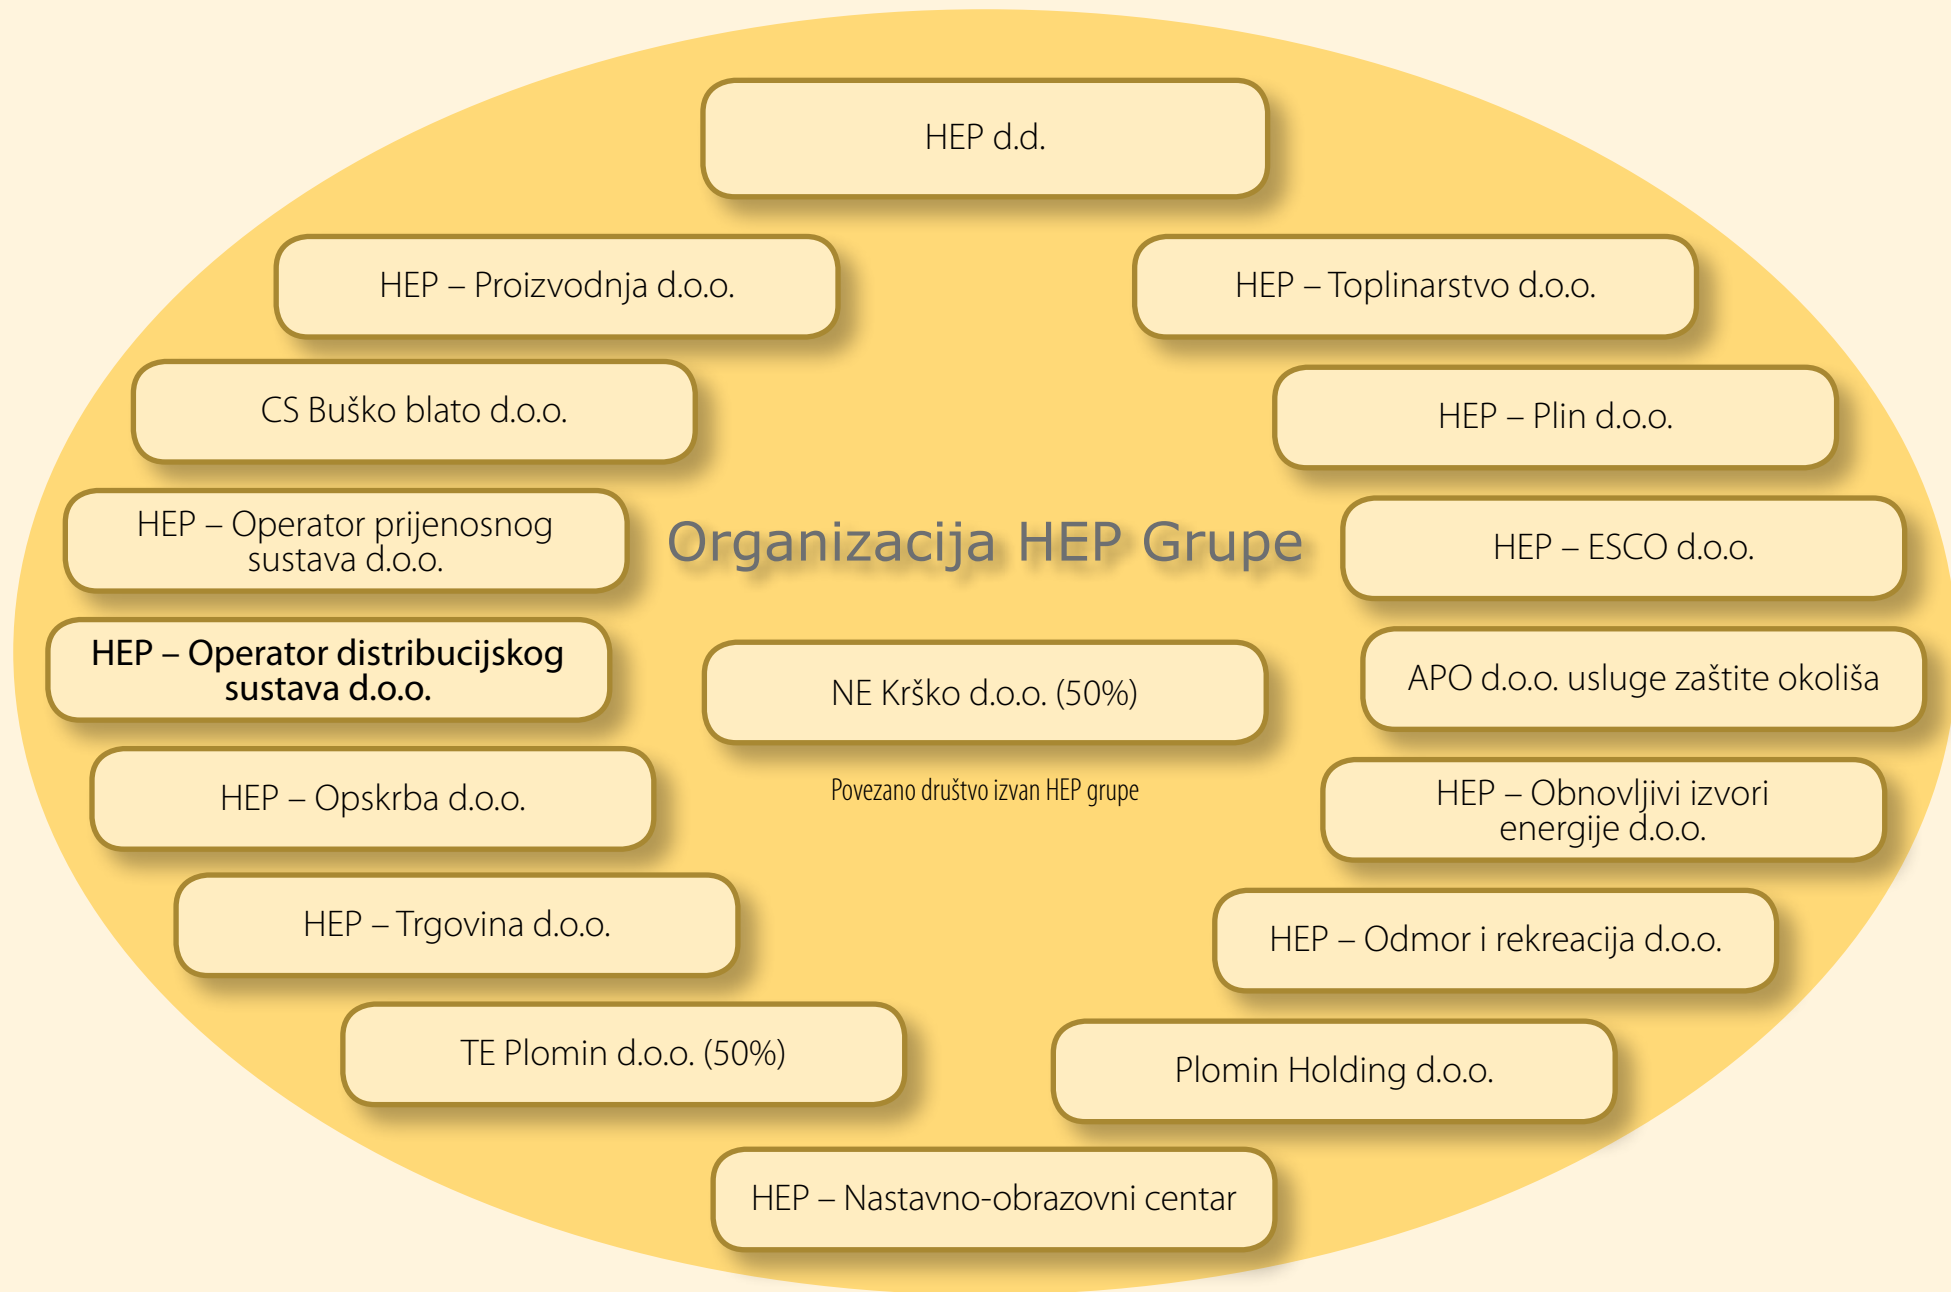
HEP d.d.

HEP – Proizvodnja d.o.o.

HEP – Toplinarstvo d.o.o.

CS Buško blato d.o.o.

HEP – Plin d.o.o.

HEP – Operator prijenosnog sustava d.o.o.

Organizacija HEP Grupe

HEP – ESCO d.o.o.

HEP – Operator distribucijskog sustava d.o.o.

NE Krško d.o.o. (50%)

APO d.o.o. usluge zaštite okoliša

Povezano društvo izvan HEP grupe

HEP – Opskrba d.o.o.

HEP – Obnovljivi izvori energije d.o.o.

HEP – Trgovina d.o.o.

HEP – Odmor i rekreacija d.o.o.

TE Plomin d.o.o. (50%)

Plomin Holding d.o.o.

HEP – Nastavno-obrazovni centar